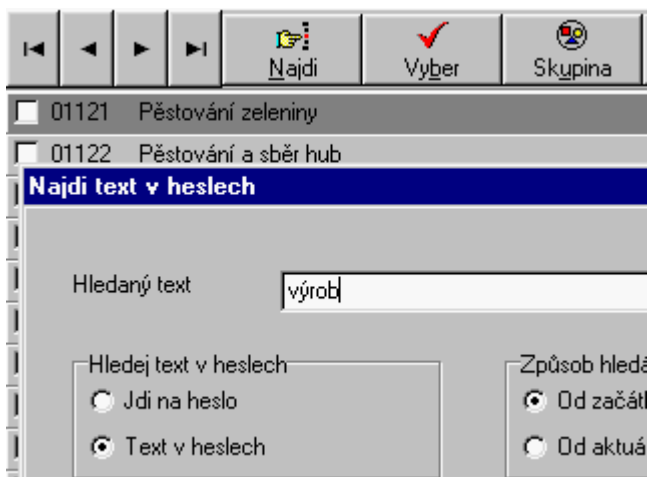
Najdi Vyber Skupina

01121 Pěstování zeleniny

01122 Pěstování a sběr hub

Najdi text v heslech

Hledaný text výrob

Hledej text v heslech

Jdi na heslo

Text v heslech

Způsob hledá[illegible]

Od začát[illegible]

Od aktuá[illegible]